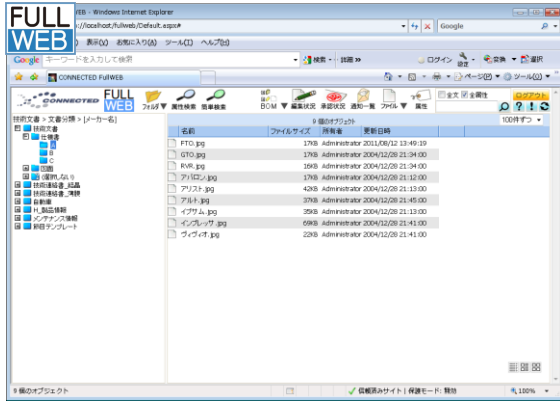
FULL WEB

WEB - Windows Internet Explorer
http://localhost/fullweb/Default.aspx#
Google
) 表示(V) お気に入り(A) ツール(T) ヘルプ(H)
Google キーワードを入力して検索 検索 ・ 詳細 » ログイン 設定 変換 選択
CONNECTED FullWEB
ページ(P) ツール(O)

CONNECTED FULL WEB
フォルダ 属性検索 簡単検索 BOM 編集状況 承認状況 通知一覧 ファイル 属性
全文 全属性 ログアウト
技術文書 > 文書分類 > [メーカー名]
9 個のオブジェクト 100件ずつ

技術文書
仕様書
A
B
C
図面
(編集しない)
技術連絡書_部品
技術連絡書_車体
自動車
H_顧客情報
メンテナンス情報
新規テンプレート

| 名前 | ファイルサイズ | 所有者 | 更新日時 |
|---|---|---|---|
| FTO.jpg | 17KB | Administrator | 2011/08/12 13:49:19 |
| GTO.jpg | 17KB | Administrator | 2004/12/28 21:34:00 |
| RVR.jpg | 16KB | Administrator | 2004/12/28 21:34:00 |
| アバロン.jpg | 17KB | Administrator | 2004/12/28 21:12:00 |
| アリスト.jpg | 42KB | Administrator | 2004/12/28 21:13:00 |
| アルト.jpg | 37KB | Administrator | 2004/12/28 21:45:00 |
| イプサム.jpg | 35KB | Administrator | 2004/12/28 21:13:00 |
| インプレッサ.jpg | 69KB | Administrator | 2004/12/28 21:41:00 |
| ヴィヴィオ.jpg | 22KB | Administrator | 2004/12/28 21:41:00 |

9 個のオブジェクト
信頼済みサイト | 保護モード: 無効
100%